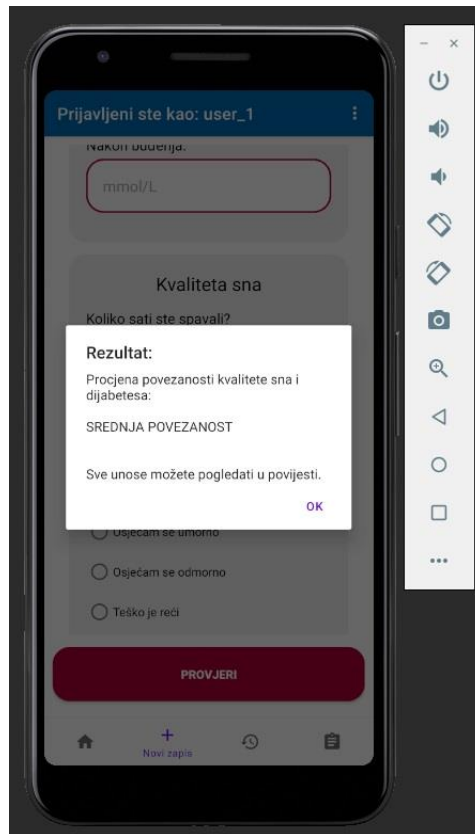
Prijavljeni ste kao: user_1

Nakon buđenja:

mmol/L

Kvaliteta sna

Koliko sati ste spavali?

Rezultat:

Procjena povezanosti kvalitete sna i dijabetesa:

SREDNJA POVEZANOST

Sve unose možete pogledati u povijesti.

OK

Osjećam se umorno

Osjećam se odmorno

Teško je reći

PROVJERI

Novi zapis

+

– ×

...